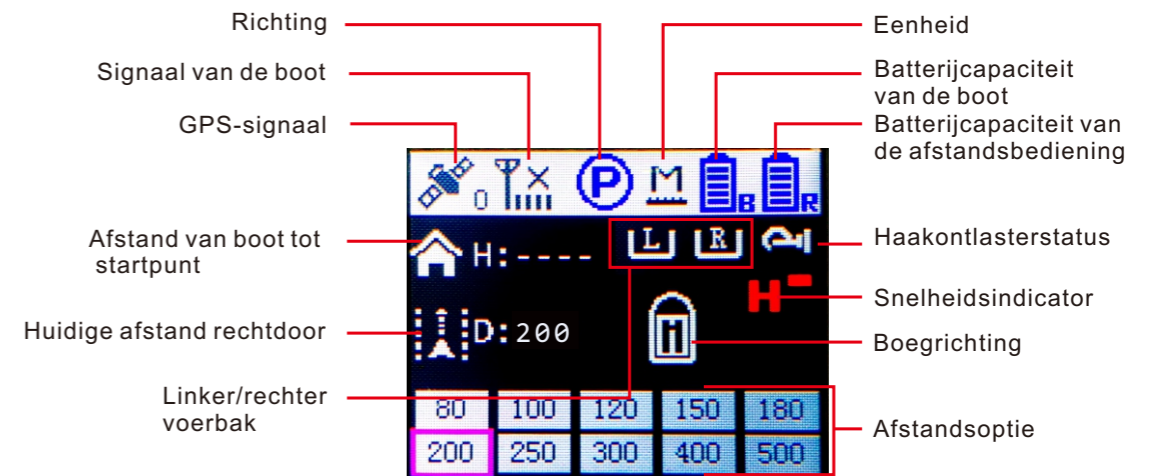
Richting

Eenheid

Signaal van de boot

Batterijcapaciteit van de boot

GPS-signaal

Batterijcapaciteit van de afstandsbediening

0

P

M

B

R

Afstand van boot tot startpunt

H:----

L

R

Haakontlasterstatus

H

Snelheidsindicator

Huidige afstand rechtdoor

D:200

Boegrichting

Linker/rechter voerbak

| 80 | 100 | 120 | 150 | 180 |
|---|---|---|---|---|
| 200 | 250 | 300 | 400 | 500 |

Afstandsoptie